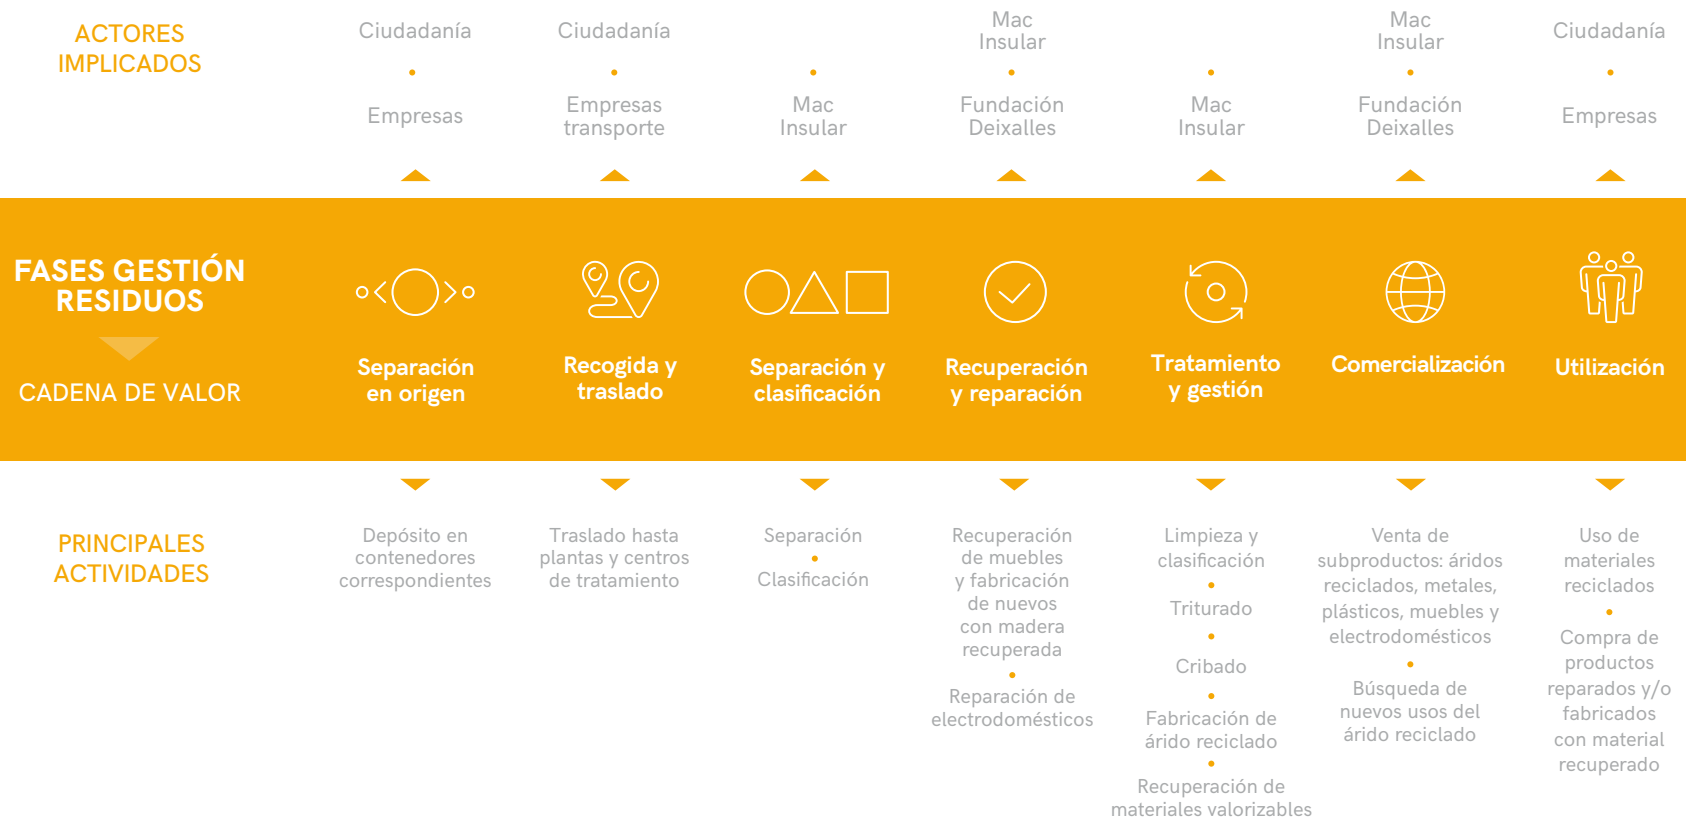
ACTORES IMPLICADOS

Ciudadanía
Empresas

Ciudadanía
Empresas transporte

Mac Insular

Mac Insular
Fundación Deixalles

Mac Insular

Mac Insular
Fundación Deixalles

Ciudadanía
Empresas

FASES GESTIÓN RESIDUOS

CADENA DE VALOR

Separación en origen

Recogida y traslado

Separación y clasificación

Recuperación y reparación

Tratamiento y gestión

Comercialización

Utilización

PRINCIPALES ACTIVIDADES

Depósito en contenedores correspondientes

Traslado hasta plantas y centros de tratamiento

Separación
Clasificación

Recuperación de muebles y fabricación de nuevos con madera recuperada
Reparación de electrodomésticos

Limpieza y clasificación
Triturado
Cribado
Fabricación de árido reciclado
Recuperación de materiales valorizables

Venta de subproductos: áridos reciclados, metales, plásticos, muebles y electrodomésticos
Búsqueda de nuevos usos del árido reciclado

Uso de materiales reciclados
Compra de productos reparados y/o fabricados con material recuperado